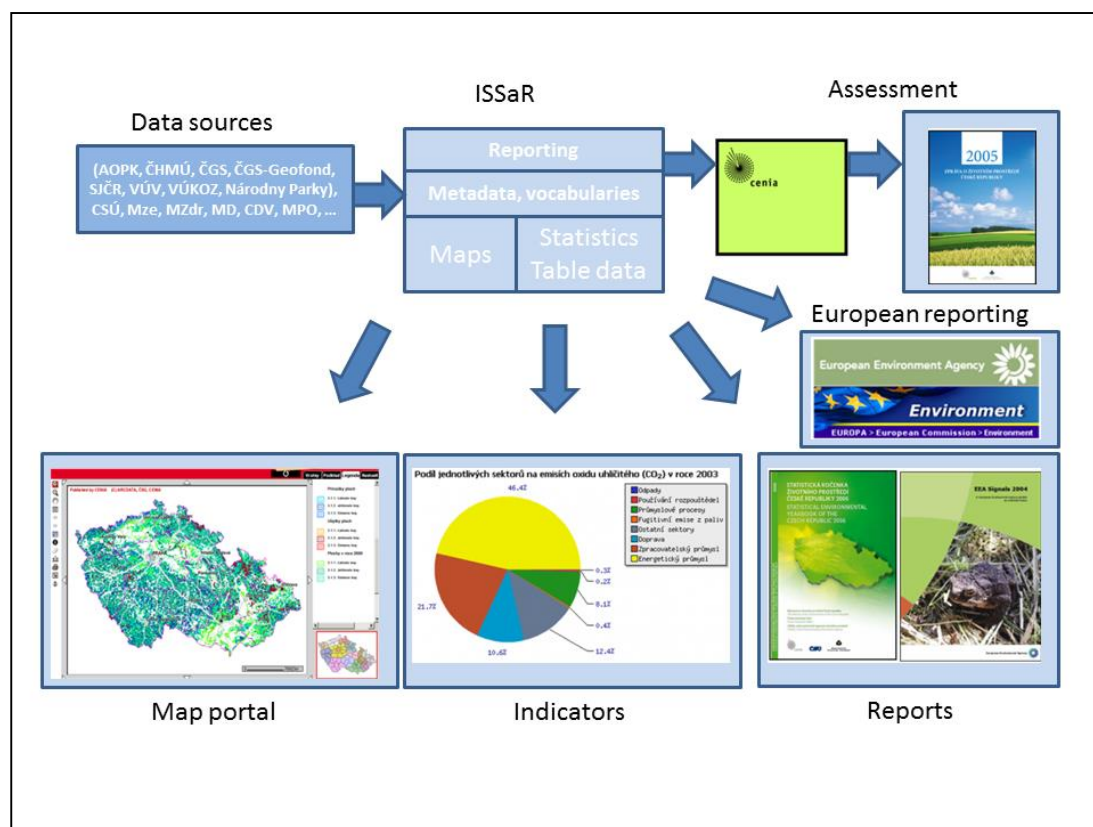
ISSaR

Assessment

Data sources

(AOPK, ČHMÚ, ČGS, ČGS-Geofond, SJČR, VÚV, VÚKOZ, Národny Parky), CSÚ, Mze, MZdr, MD, CDV, MPO, ...

Reporting

Metadata, vocabularies

Maps

Statistics Table data

cenia

2005

ZPRÁVA O ŽIVOTNÍM PROSTŘEDÍ ČESKÉ REPUBLIKY

European reporting

European Environment Agency

Environment

EUROPA > European Commission > Environment

Podíl jednotlivých sektorů na emisích oxidu uhličitého ($CO_2$) v roce 2003

46.4%

Odpady

Používání rozpouštědel

Průmyslové procesy

Fugitivní emise z paliv

Ostatní sektory

Doprava

Zpracovatelský průmysl

Energetický průmysl

0.3%

0.2%

8.1%

0.4%

12.4%

10.6%

21.7%

STATISTICKÁ ROČENKA ŽIVOTNÍHO PROSTŘEDÍ ČESKÉ REPUBLIKY 2006

STATISTICAL ENVIRONMENTAL YEARBOOK OF THE CZECH REPUBLIC 2006

EEA Signals 2004

Map portal

Indicators

Reports